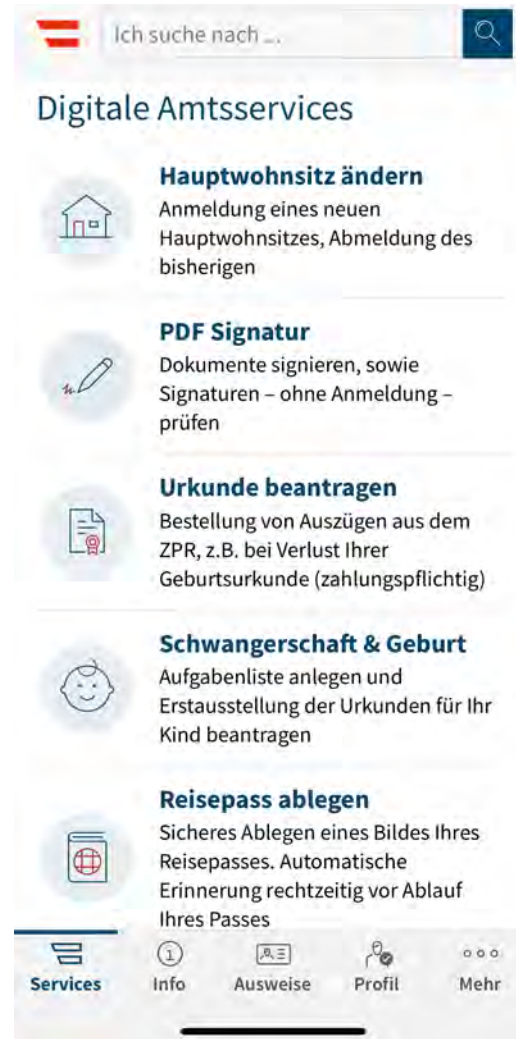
Ich suche nach ...

Digitale Amtsservices

Hauptwohnsitz ändern
Anmeldung eines neuen Hauptwohnsitzes, Abmeldung des bisherigen

PDF Signatur
Dokumente signieren, sowie Signaturen – ohne Anmeldung – prüfen

Urkunde beantragen
Bestellung von Auszügen aus dem ZPR, z.B. bei Verlust Ihrer Geburtsurkunde (zahlungspflichtig)

Schwangerschaft & Geburt
Aufgabenliste anlegen und Erstausstellung der Urkunden für Ihr Kind beantragen

Reisepass ablegen
Sicheres Ablegen eines Bildes Ihres Reisepasses. Automatische Erinnerung rechtzeitig vor Ablauf Ihres Passes

Services Info Ausweise Profil Mehr